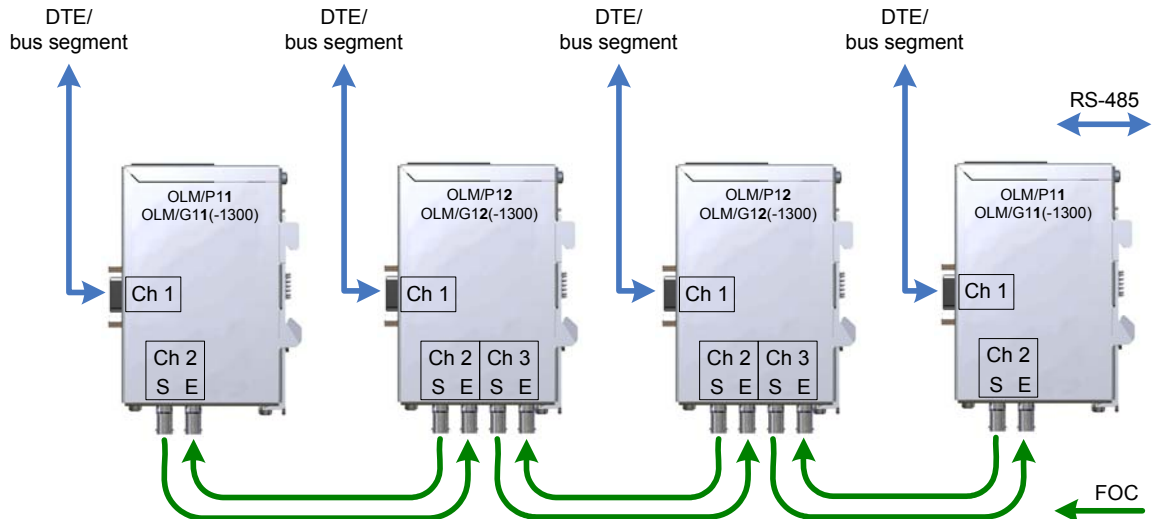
DTE/
bus segment

DTE/
bus segment

DTE/
bus segment

DTE/
bus segment

RS-485

OLM/P11
OLM/G11(-1300)

Ch 1

Ch 2
S E

OLM/P12
OLM/G12(-1300)

Ch 1

Ch 2 Ch 3
S E S E

OLM/P12
OLM/G12(-1300)

Ch 1

Ch 2 Ch 3
S E S E

OLM/P11
OLM/G11(-1300)

Ch 1

Ch 2
S E

FOC